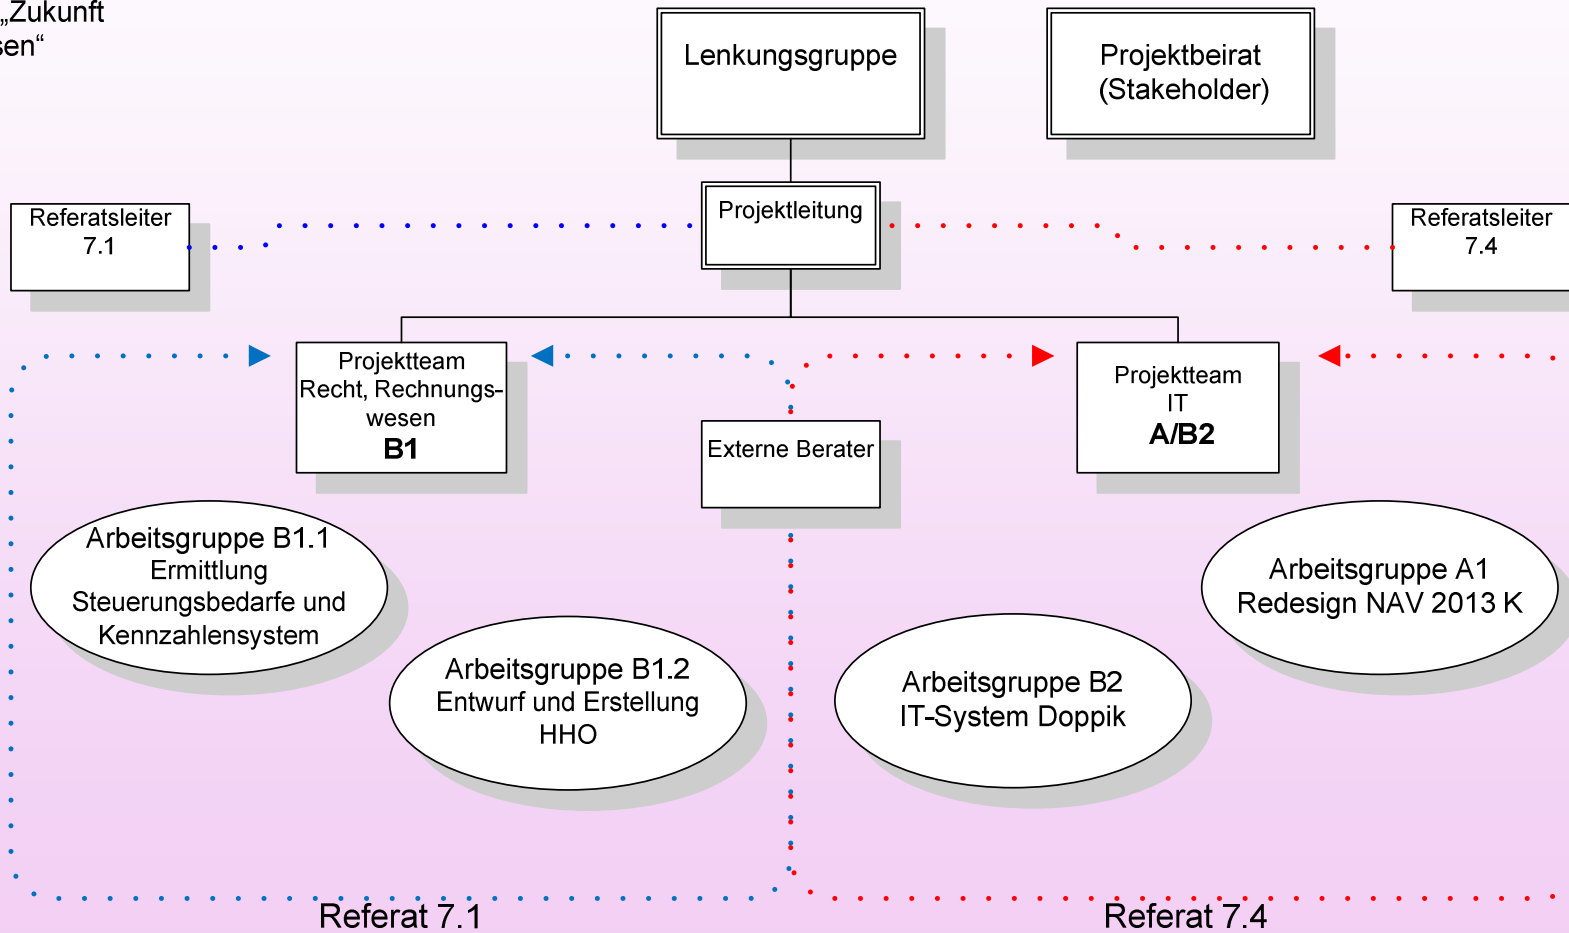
„Zukunft
sen“

Lenkungsgruppe

Projektbeirat (Stakeholder)

Referatsleiter 7.1

Projektleitung

Referatsleiter 7.4

Projektteam Recht, Rechnungswesen
**B1**

Externe Berater

Projektteam IT
**A/B2**

Arbeitsgruppe B1.1
Ermittlung Steuerungsbedarfe und Kennzahlensystem

Arbeitsgruppe B1.2
Entwurf und Erstellung HHO

Arbeitsgruppe B2
IT-System Doppik

Arbeitsgruppe A1
Redesign NAV 2013 K

Referat 7.1

Referat 7.4